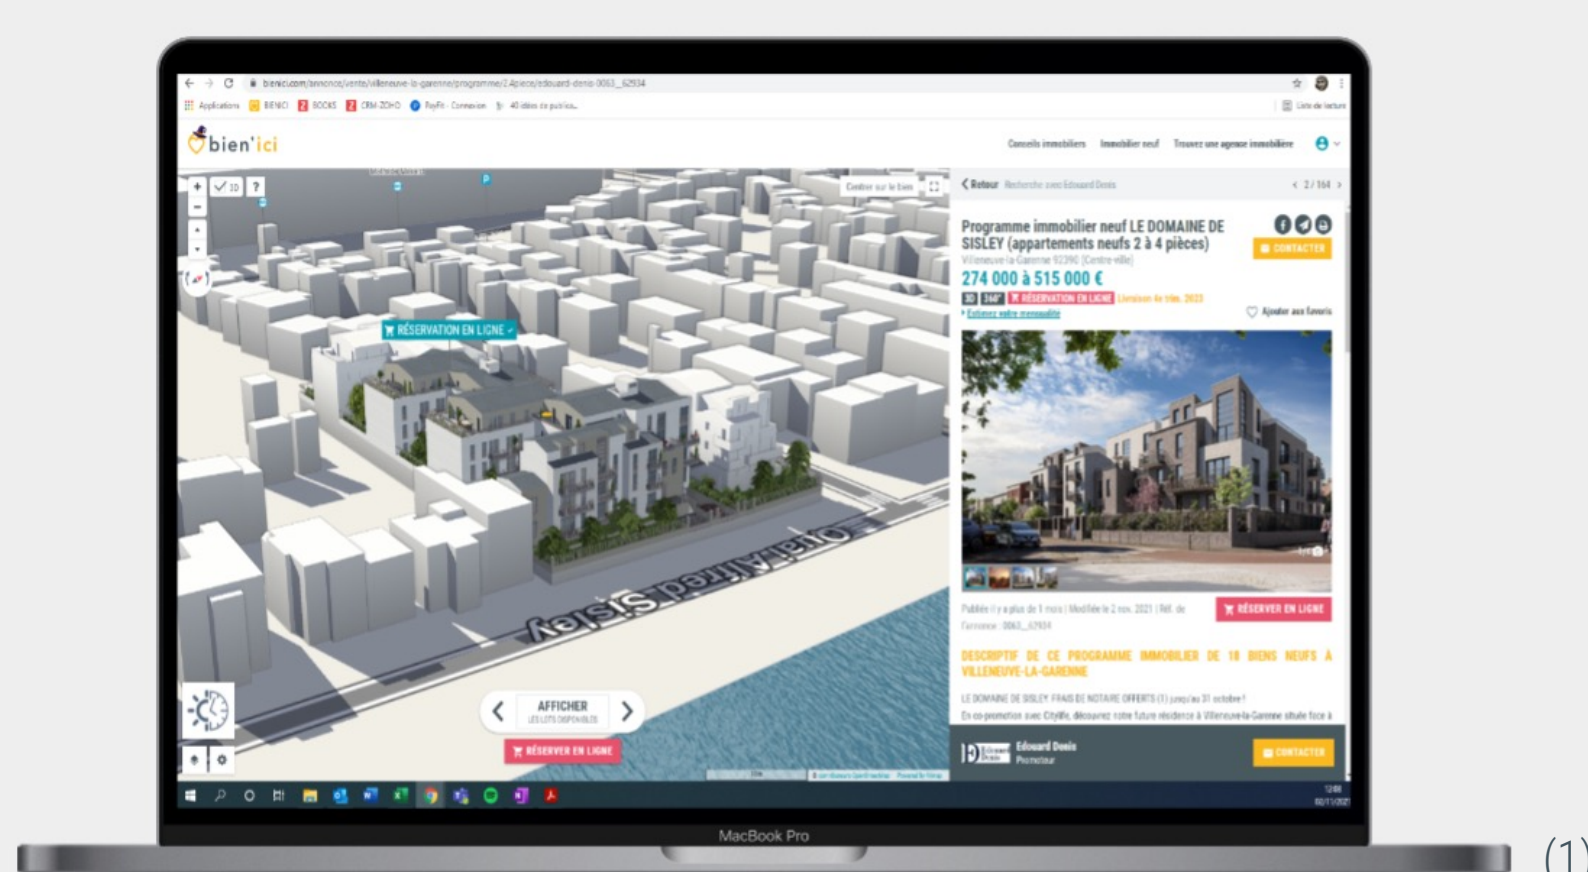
bienici.com/annonce/vente/villeneuve-la-garenne/programme/2-4pieces/edouard-denis-0063_62934

Applications BIENICI BOOKS CRM-ZOHO PayFit - Connexion 40 idées de publica...

Liste de lecture

bien'ici

Conseils immobiliers Immobilier neuf Trouvez une agence immobilière

3D ?

Centrer sur le bien

RÉSERVATION EN LIGNE

Quai Alfred Sisley

AFFICHER LES LOTS DISPONIBLES

RÉSERVER EN LIGNE

Retour Recherche avec Edouard Denis

2 / 164

Programme immobilier neuf LE DOMAINE DE SISLEY (appartements neufs 2 à 4 pièces)

Villeneuve-la-Garenne 92390 (Centre-ville)

CONTACTER

274 000 à 515 000 €

3D 360° RÉSERVATION EN LIGNE Livraison 4e trim. 2023

Estimez votre mensualité

Ajouter aux favoris

Publiée il y a plus de 1 mois | Modifiée le 2 nov. 2021 | Réf. de l'annonce : 0063_62934

RÉSERVER EN LIGNE

DESCRIPTIF DE CE PROGRAMME IMMOBILIER DE 18 BIENS NEUFS À VILLENEUVE-LA-GARENNE

LE DOMAINE DE SISLEY FRAIS DE NOTAIRE OFFERTS (1) jusqu'au 31 octobre !

En co-promotion avec Cityllo, découvrez votre future résidence à Villeneuve-la-Garenne située face à

Edouard Denis Promoteur

CONTACTER

MacBook Pro

(1)